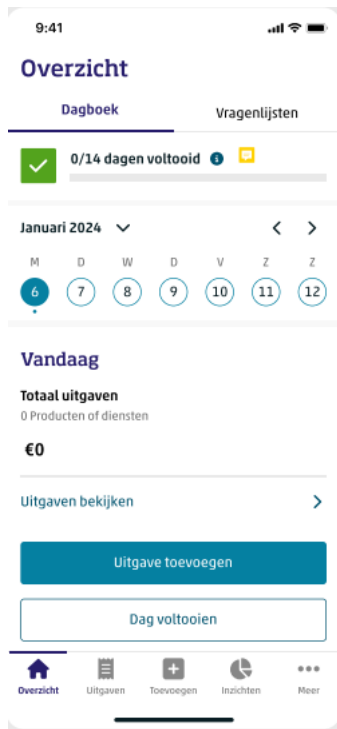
9:41

Overzicht

Dagboek

Vragenlijsten

0/14 dagen voltooid

Januari 2024

| M | D | W | D | V | Z | Z |
|---|---|---|---|---|---|---|
| 6 | 7 | 8 | 9 | 10 | 11 | 12 |

Vandaag

Totaal uitgaven

0 Producten of diensten

€0

Uitgaven bekijken

Uitgave toevoegen

Dag voltooien

Overzicht Uitgaven Toevoegen Inzichten Meer